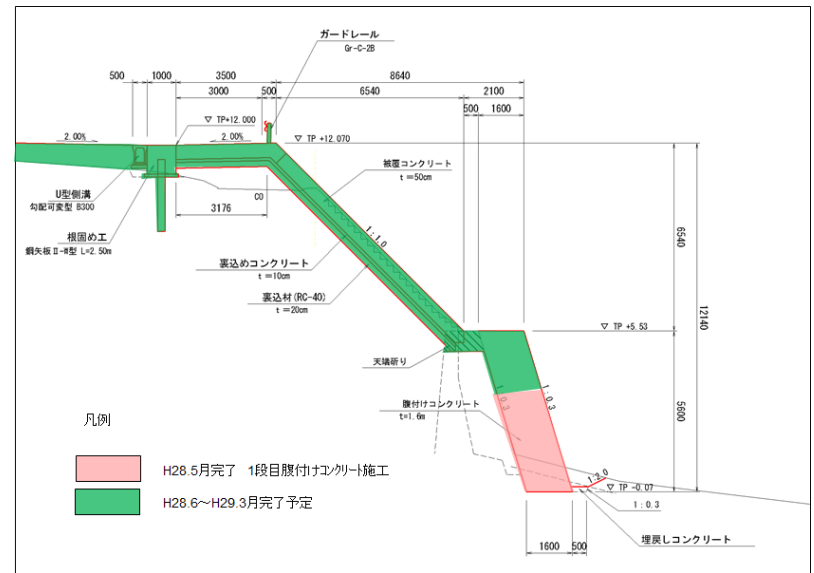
ガードレール
Gr-C-2B

500
1000
3500
8640
3000
500
6540
2100
500
1600

▽ TP+12.000
2.00%
2.00%
▽ TP +12.070

U型側溝
勾配可変型 B300

C0
3176

被覆コンクリート
t =50cm

1:1.0

根固め工
鋼矢板 II-W型 L=2.50m

裏込めコンクリート
t =10cm

裏込材 (RC-40)
t =20cm

6540
12140

▽ TP +5.53

天端斫り

凡例

腹付けコンクリート
t=1.6m

1:0.3
1:0.3

5600

H28.5月完了　1段目腹付けコンクリート施工

H28.6～H29.3月完了 予定

1:2.0
▽ TP -0.07
1 : 0.3

1600
500

埋戻しコンクリート